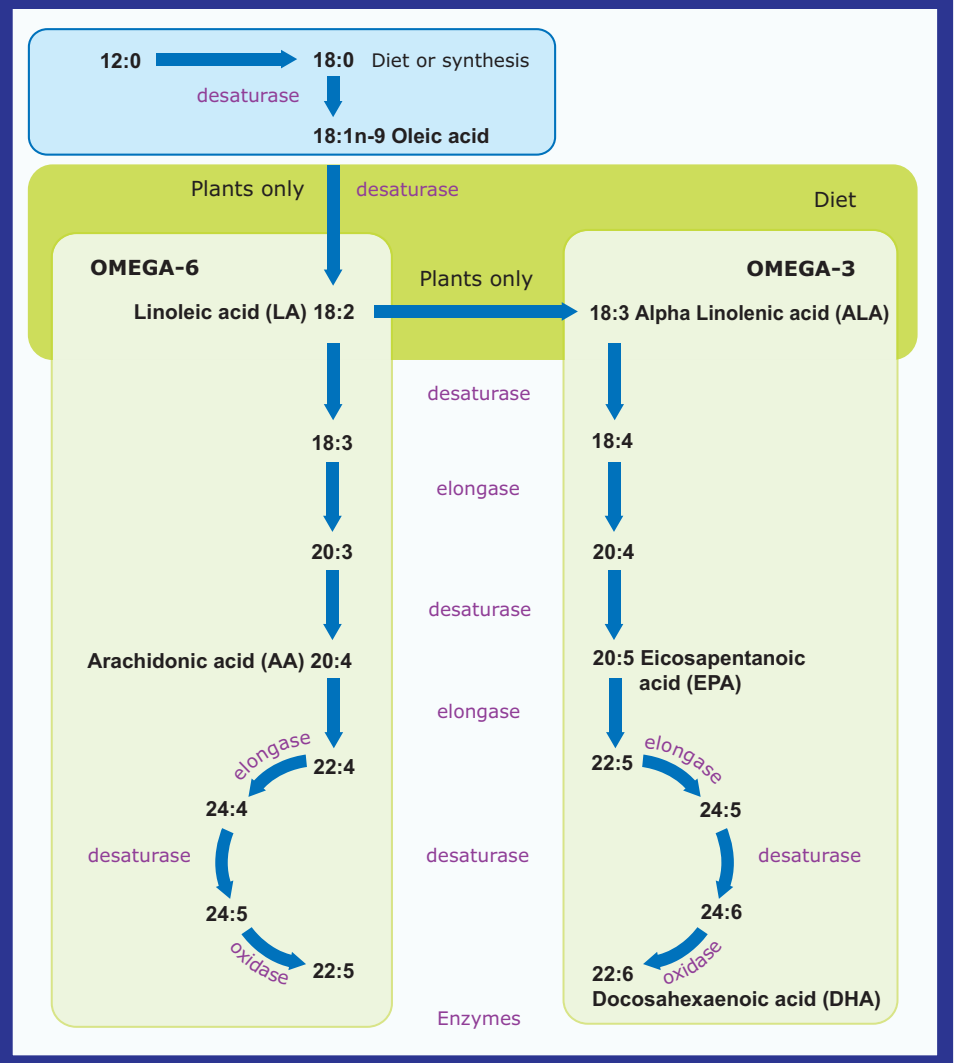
12:0 18:0 Diet or synthesis

desaturase

18:1n-9 Oleic acid

Plants only desaturase

Diet

OMEGA-6

Plants only

OMEGA-3

Linoleic acid (LA) 18:2

18:3 Alpha Linolenic acid (ALA)

desaturase

18:3

18:4

elongase

20:3

20:4

desaturase

Arachidonic acid (AA) 20:4

20:5 Eicosapentanoic acid (EPA)

elongase

elongase

22:4

22:5

elongase

24:4

24:5

desaturase

desaturase

desaturase

24:5

24:6

oxidase

22:5

22:6

oxidase

Docosahexaenoic acid (DHA)

Enzymes